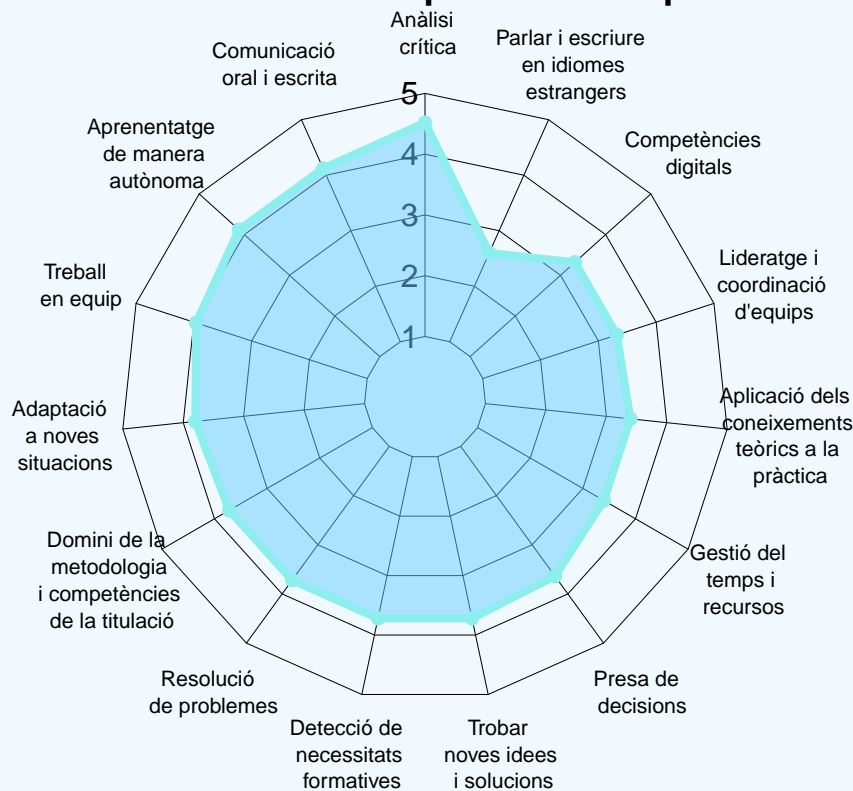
Anàlisi crítica

Parlar i escriure en idiomes estrangers

Competències digitals

Lideratge i coordinació d'equips

Aplicació dels coneixements teòrics a la pràctica

Gestió del temps i recursos

Presa de decisions

Trobar noves idees i solucions

Detecció de necessitats formatives

Resolució de problemes

Domini de la metodologia i competències de la titulació

Adaptació a noves situacions

Treball en equip

Aprenentatge de manera autònoma

Comunicació oral i escrita

5
4
3
2
1